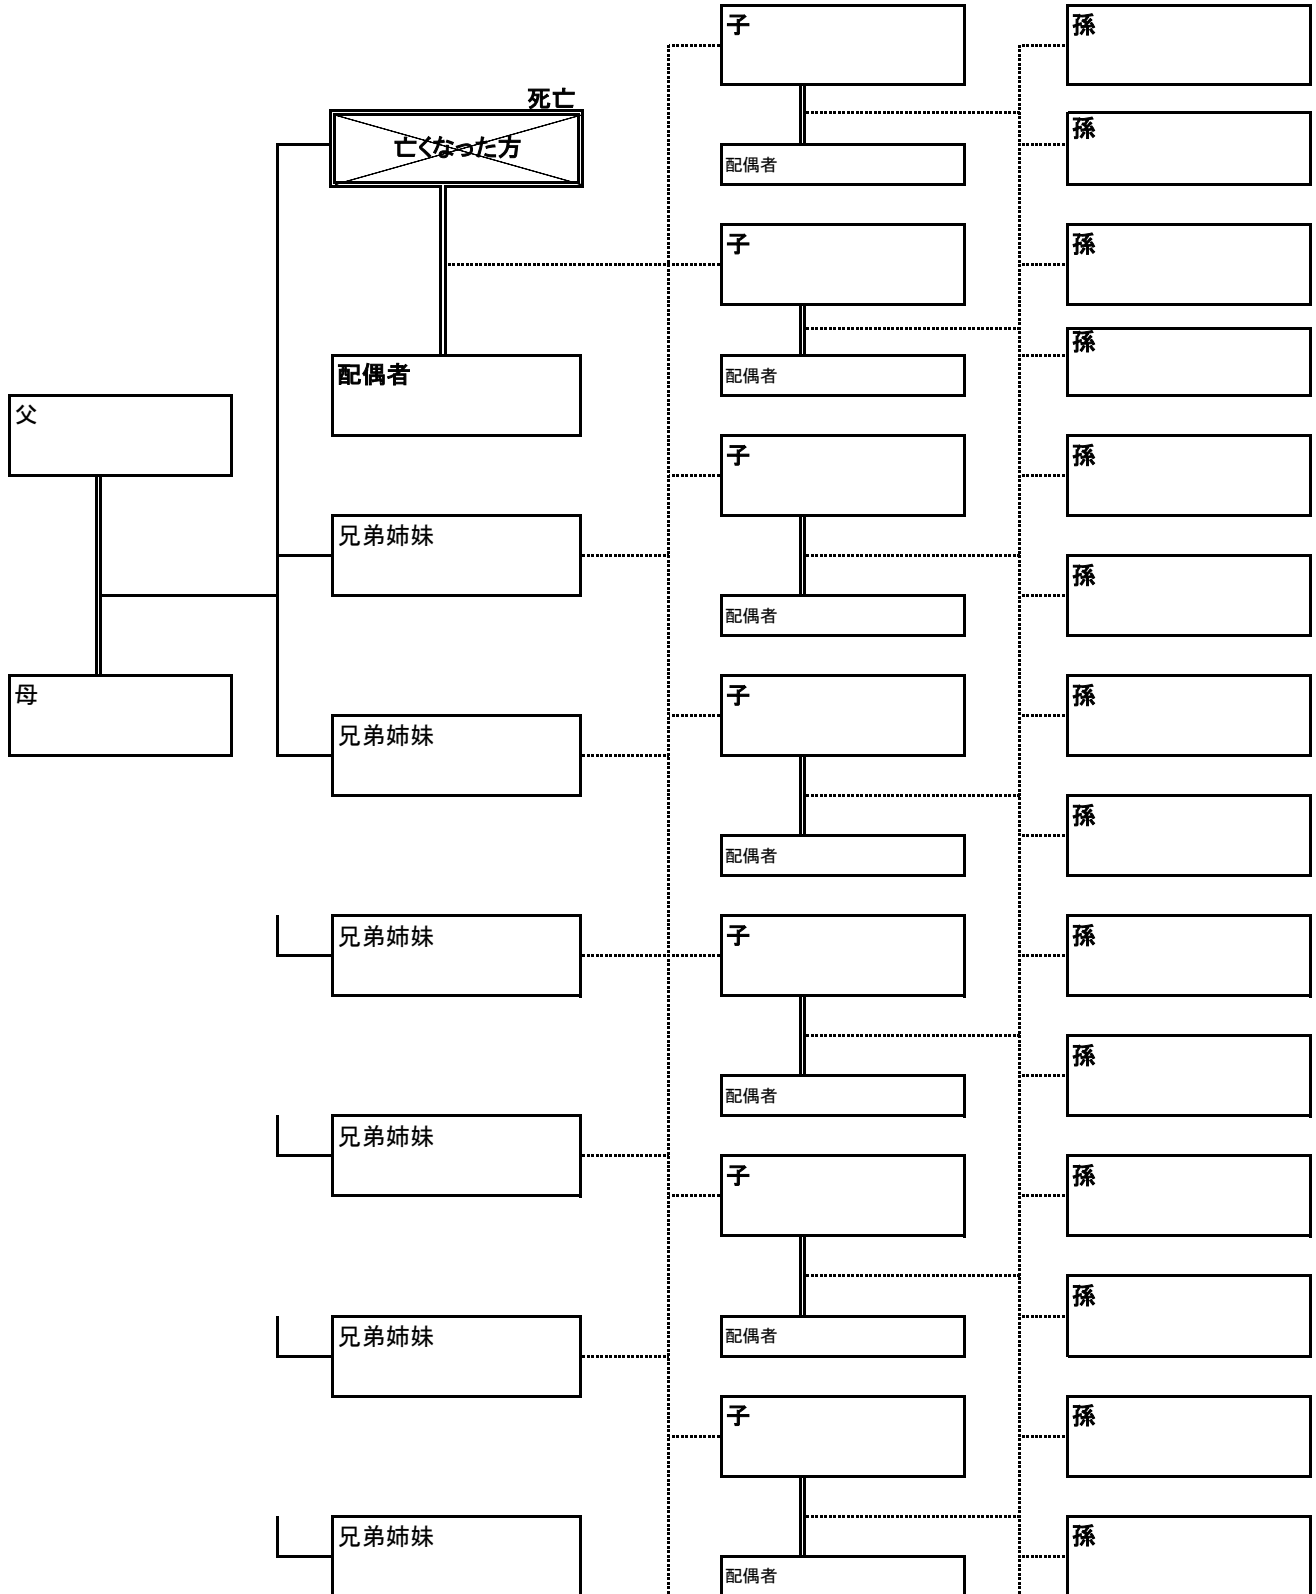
子

孫

死亡

亡くなった方

孫

配偶者

子

孫

孫

配偶者

配偶者

父

子

孫

兄弟姉妹

孫

配偶者

母

子

孫

兄弟姉妹

孫

配偶者

兄弟姉妹

子

孫

孫

配偶者

兄弟姉妹

子

孫

孫

兄弟姉妹

配偶者

子

孫

兄弟姉妹

孫

配偶者